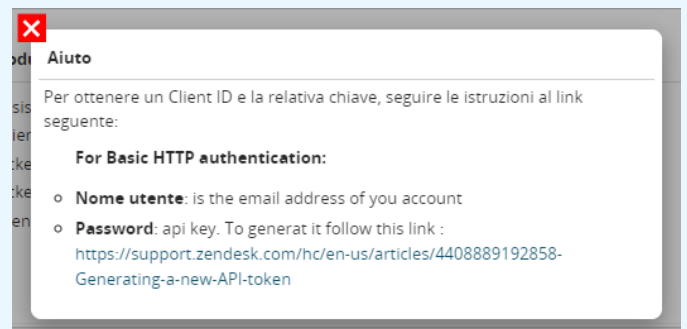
Aiuto

Per ottenere un Client ID e la relativa chiave, seguire le istruzioni al link seguente:

For Basic HTTP authentication:

- Nome utente: is the email address of you account
- Password: api key. To generat it follow this link : https://support.zendesk.com/hc/en-us/articles/4408889192858-Generating-a-new-API-token